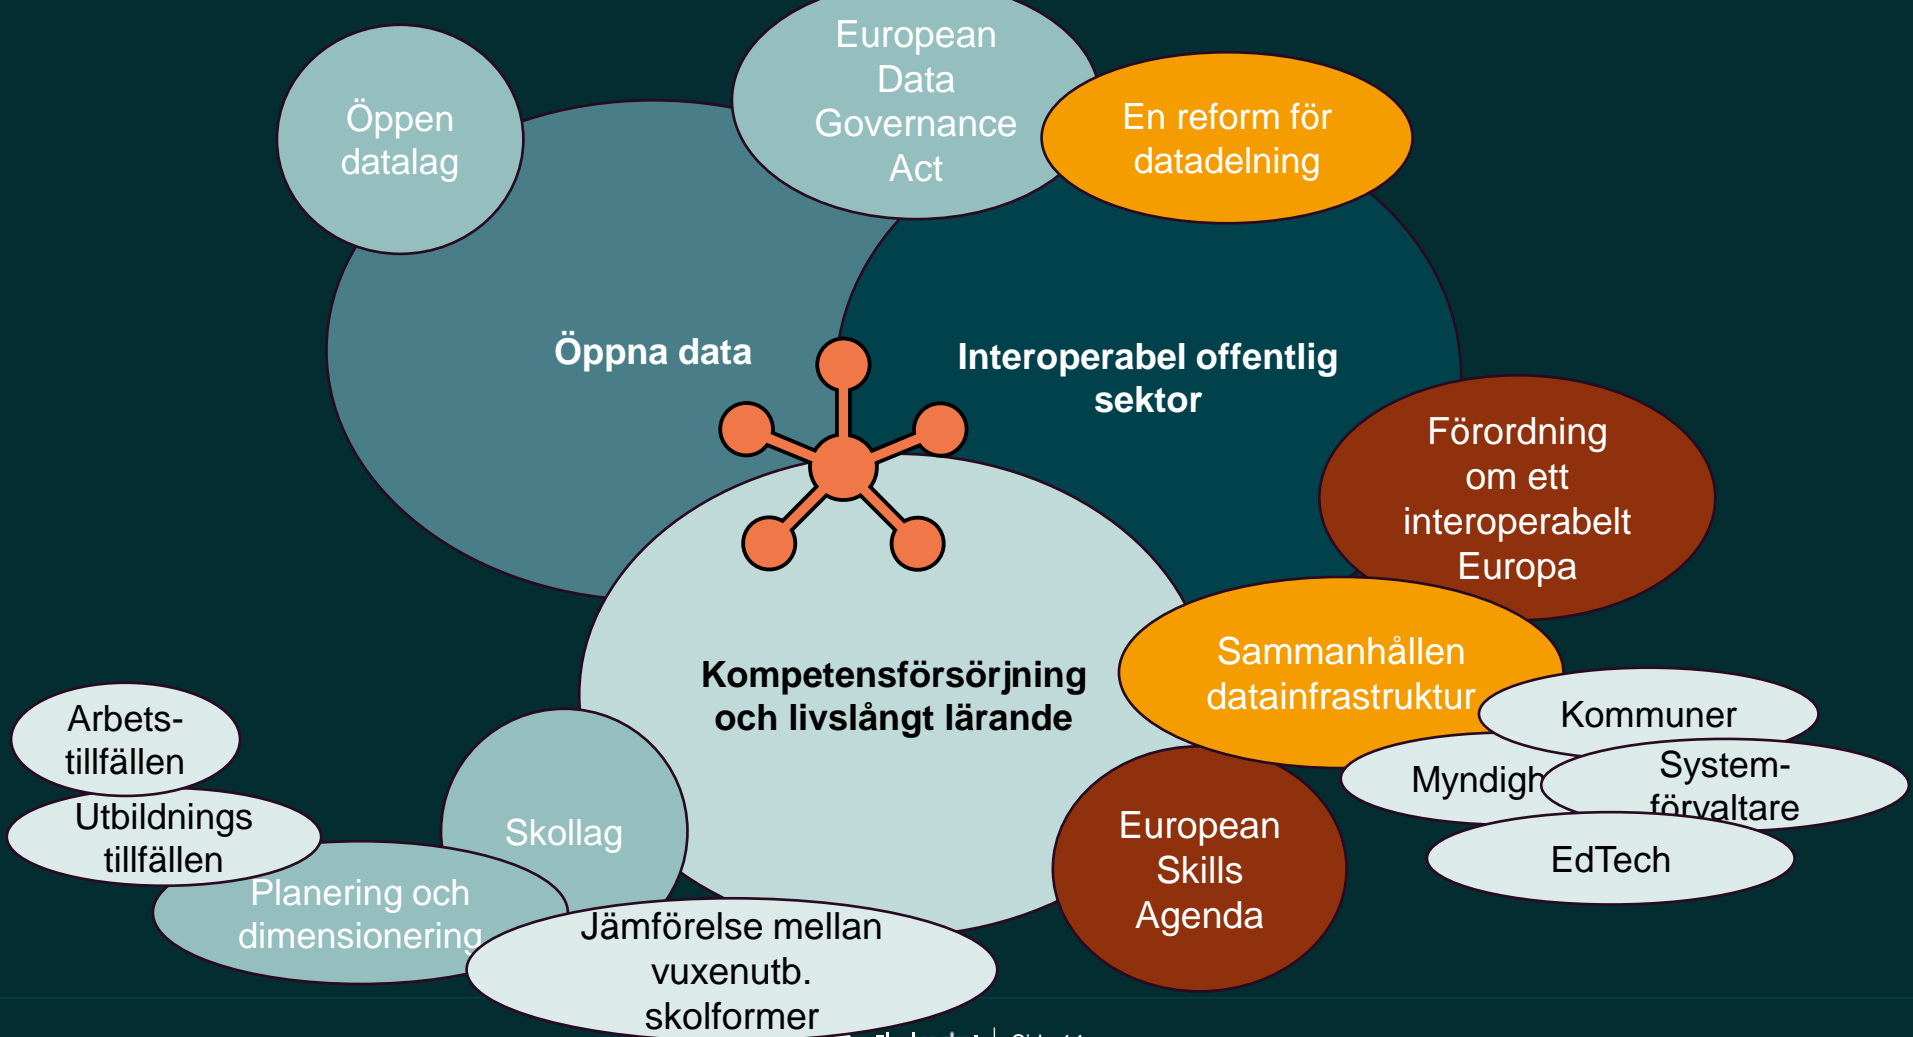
Öppen datalag

European Data Governance Act

En reform för datadelning

Öppna data

Interoperabel offentlig sektor

Förordning om ett interoperabelt Europa

Sammanhållen datainfrastruktur

Kommuner

Myndigh

System-förvaltare

EdTech

Kompetensförsörjning och livslångt lärande

Arbets-tillfällen

Utbildnings tillfällen

Skollag

Planering och dimensionering

Jämförelse mellan vuxenutb. skolformer

European Skills Agenda

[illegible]